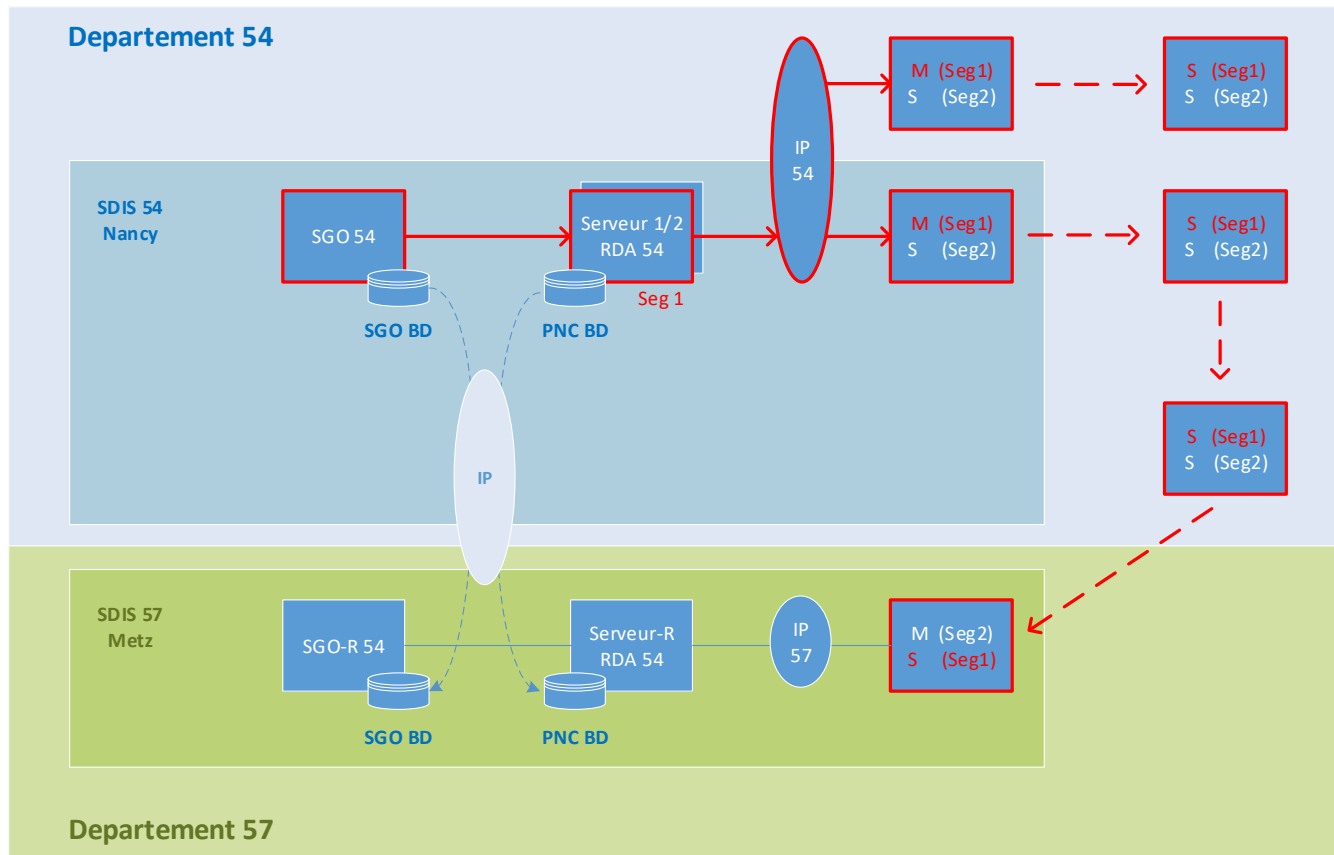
Departement 54

SDIS 54
Nancy

SGO 54

SGO BD

Serveur 1/2
RDA 54

Seg 1

PNC BD

IP
54

M (Seg1)
S (Seg2)

S (Seg1)
S (Seg2)

M (Seg1)
S (Seg2)

S (Seg1)
S (Seg2)

S (Seg1)
S (Seg2)

IP

SDIS 57
Metz

SGO-R 54

SGO BD

Serveur-R
RDA 54

PNC BD

IP
57

M (Seg2)
S (Seg1)

Departement 57